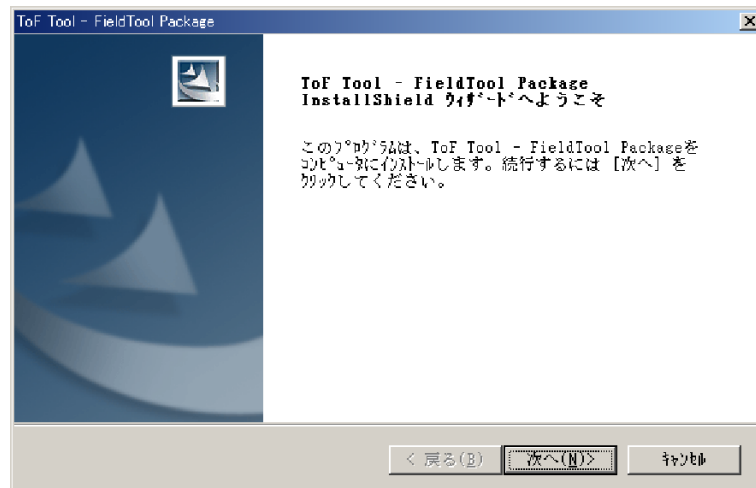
ToF Tool - FieldTool Package

ToF Tool - FieldTool Package InstallShield ｳｨｻﾞｰﾄﾞへようこそ

このﾌﾟﾛｸﾞﾗﾑは、ToF Tool - FieldTool Packageをｺﾝﾋﾟｭｰﾀにｲﾝｽﾄｰﾙします。続行するには［次へ］をｸﾘｯｸしてください。

< 戻る(B)
次へ(N)>
ｷｬﾝｾﾙ